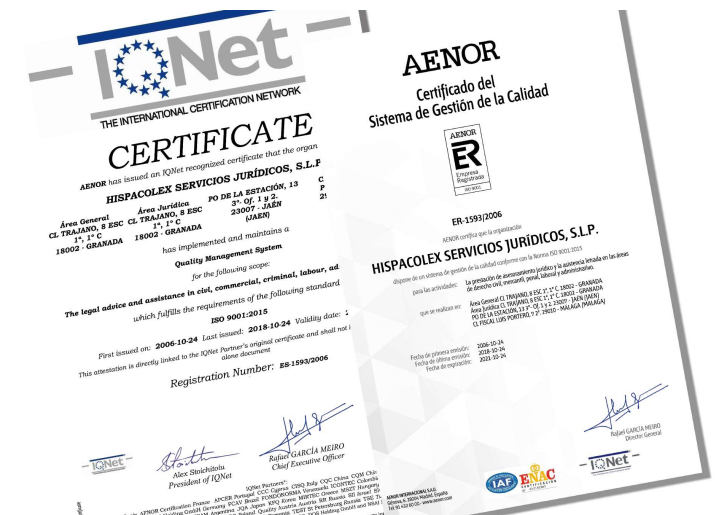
IQNet
THE INTERNATIONAL CERTIFICATION NETWORK

CERTIFICATE

AENOR has issued an IQNet recognized certificate that the organ

HISPACOLEX SERVICIOS JURÍDICOS, S.L.P.

Área General CL TRAJANO, 8 ESC 1º, 1º C 18002 - GRANADA
Área Jurídica CL TRAJANO, 8 ESC 1º, 1º C 18002 - GRANADA
PO DE LA ESTACIÓN, 13 3º. Of. 1 y 2. 23007 - JAÉN (JAEN)
C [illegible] 29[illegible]

has implemented and maintains a

Quality Management System

for the following scope:

The legal advice and assistance in civil, commercial, criminal, labour, ad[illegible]

which fulfills the requirements of the following standard

ISO 9001:2015

First issued on: 2006-10-24 Last issued: 2018-10-24 Validity date: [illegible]

This attestation is directly linked to the IQNet Partner's original certificate and shall not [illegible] alone document

Registration Number: ES-1593/2006

IQNet
Alex Stoichitoiu
President of IQNet

Rafael GARCÍA MEIRO
Chief Executive Officer

IQNet Partners*: AENOR Certification France APCER Portugal CCC Cyprus CISQ Italy CQC China CQM Chi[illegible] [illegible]

AENOR

Certificado del Sistema de Gestión de la Calidad

AENOR
ER
Empresa Registrada
ISO 9001

ER-1593/2006

AENOR certifica que la organización

HISPACOLEX SERVICIOS JURÍDICOS, S.L.P.

dispone de un sistema de gestión de la calidad conforme con la Norma ISO 9001:2015

para las actividades: La prestación de asesoramiento jurídico y la asistencia letrada en las áreas de derecho civil, mercantil, penal, laboral y administrativo.

que se realizan en: Área General CL TRAJANO, 8 ESC 1º, 1º C. 18002 - GRANADA
Área Jurídica CL TRAJANO, 8 ESC 1º, 1º C. 18002 - GRANADA
PO DE LA ESTACIÓN, 13 3º. Of. 1 y 2. 23007 - JAÉN (JAEN)
CL FISCAL LUIS PORTERO, 7 2º. 29010 - MÁLAGA (MALAGA)

Fecha de primera emisión: 2006-10-24
Fecha de última emisión: 2018-10-24
Fecha de expiración: 2021-10-24

Rafael GARCÍA MEIRO
Director General

AENOR INTERNACIONAL S.A.U.
Génova, 6. 28004 Madrid. España
Tel. 91 432 60 00.- www.aenor.com

IAF
ENAC
CERTIFICACIÓN
IQNet